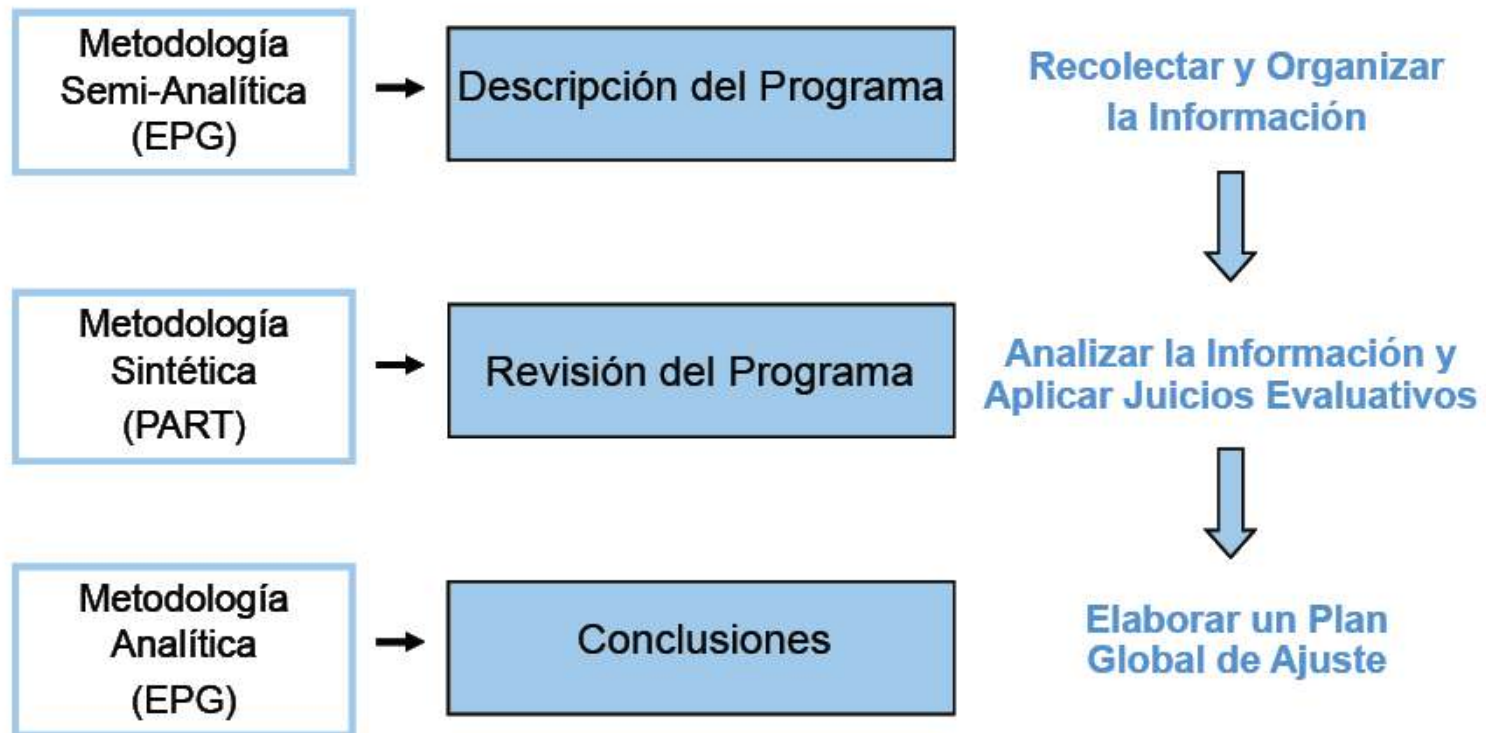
Metodología Semi-Analítica (EPG)

Descripción del Programa

Recolectar y Organizar la Información

Metodología Sintética (PART)

Revisión del Programa

Analizar la Información y Aplicar Juicios Evaluativos

Metodología Analítica (EPG)

Conclusiones

Elaborar un Plan Global de Ajuste